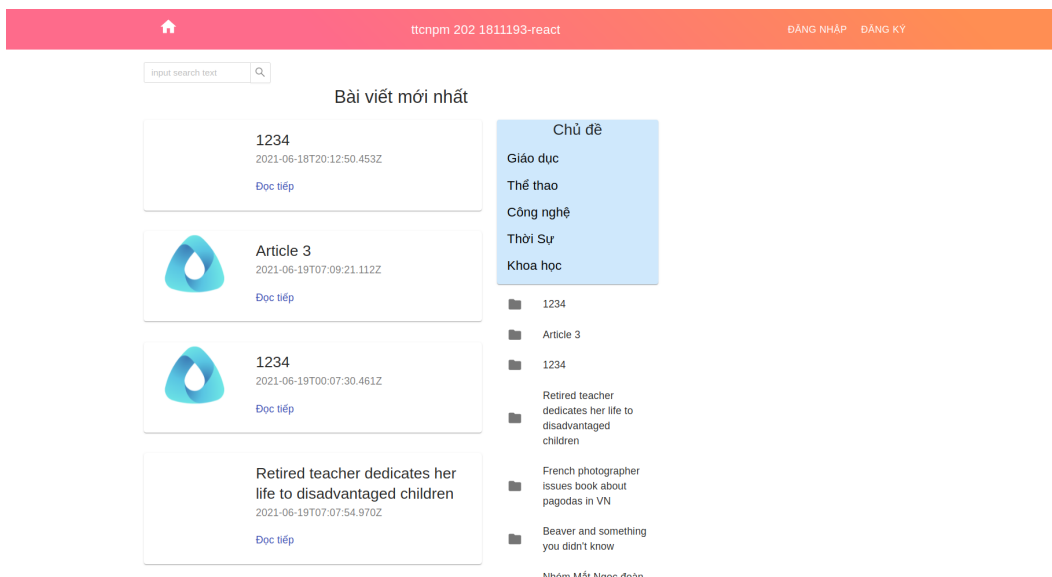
ttcnpm 202 1811193-react

ĐĂNG NHẬP ĐĂNG KÝ

input search text

Bài viết mới nhất

1234
2021-06-18T20:12:50.453Z
Đọc tiếp

Article 3
2021-06-19T07:09:21.112Z
Đọc tiếp

1234
2021-06-19T00:07:30.461Z
Đọc tiếp

Retired teacher dedicates her life to disadvantaged children
2021-06-19T07:07:54.970Z
Đọc tiếp

Chủ đề
Giáo dục
Thể thao
Công nghệ
Thời Sự
Khoa học

1234
Article 3
1234
Retired teacher dedicates her life to disadvantaged children
French photographer issues book about pagodas in VN
Beaver and something you didn't know
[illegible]